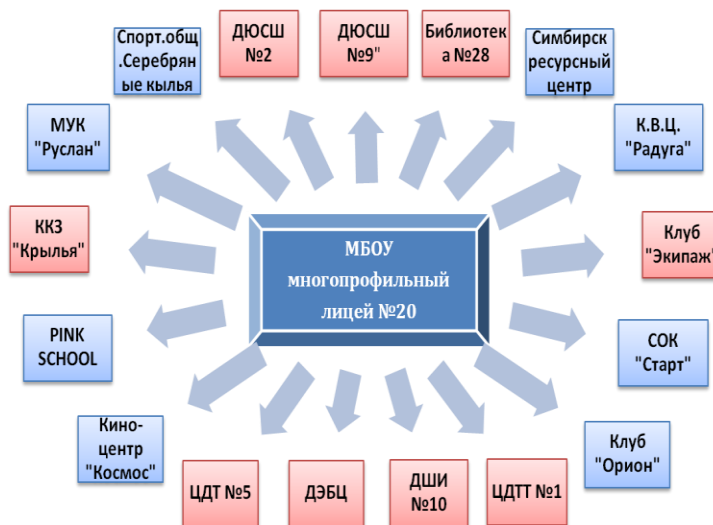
МБОУ многопрофильный лицей №20

Спорт.общ .Серебряные кылья

ДЮСШ №2

ДЮСШ №9"

Библиотека №28

Симбирск ресурсный центр

МУК "Руслан"

К.В.Ц. "Радуга"

ККЗ "Крылья"

Клуб "Экипаж

PINK SCHOOL

СОК "Старт"

Кино-центр "Космос"

Клуб "Орион"

ЦДТ №5

ДЭБЦ

ДШИ №10

ЦДТТ №1